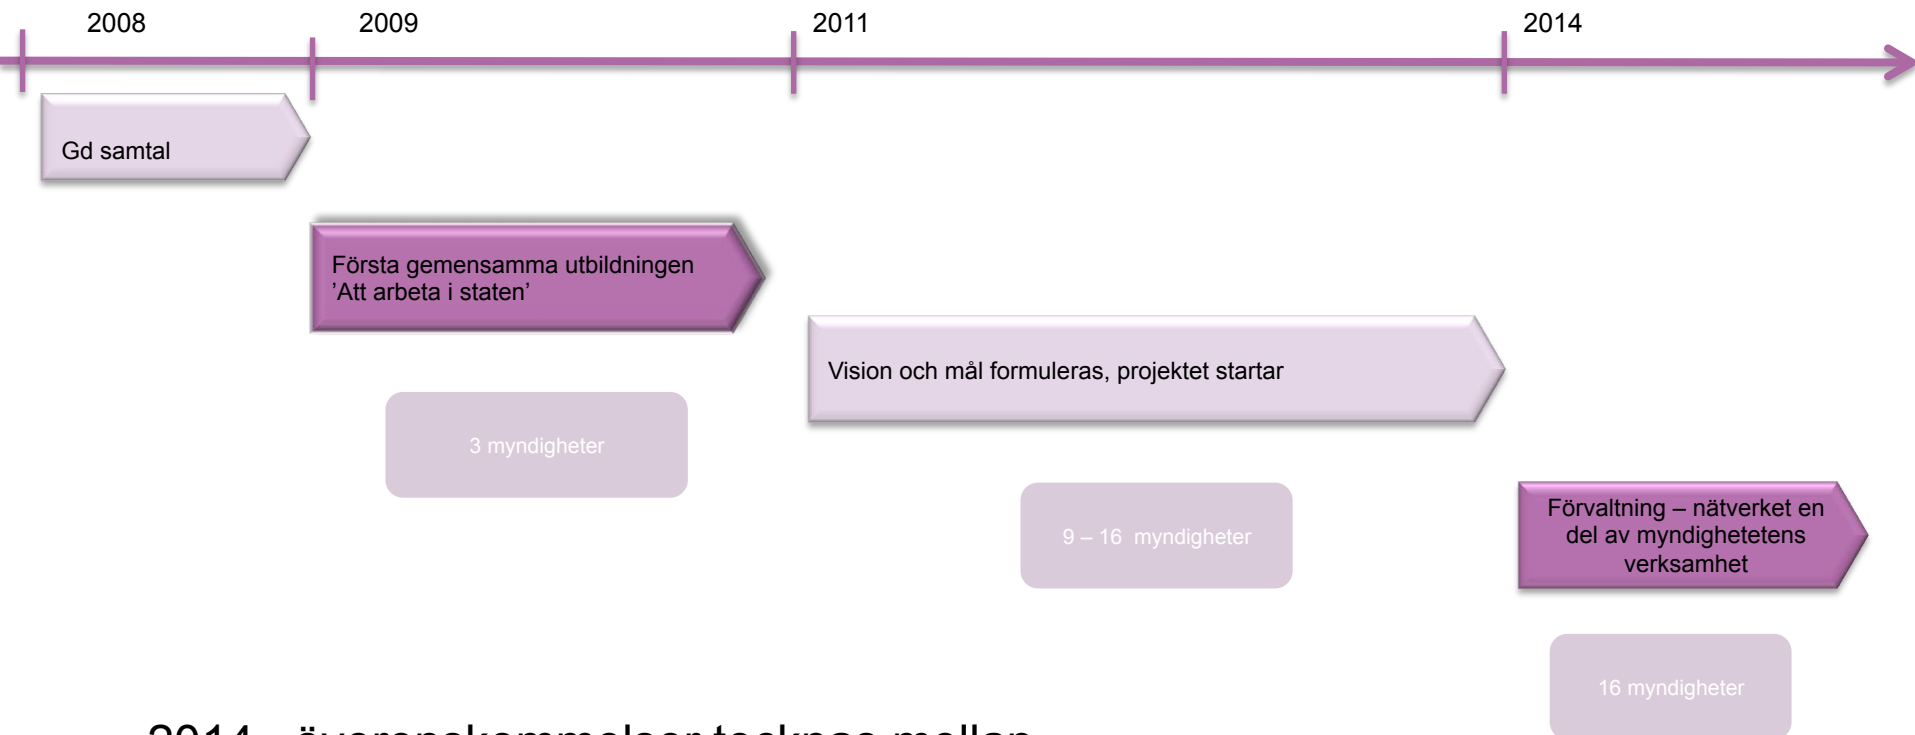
2008

2009

2011

2014

Gd samtal

Första gemensamma utbildningen
'Att arbeta i staten'

Vision och mål formuleras, projektet startar

3 myndigheter

9 – 16 myndigheter

Förvaltning – nätverket en del av myndighetetens verksamhet

16 myndigheter

2014 – överenskommelser tecknas mellan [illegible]